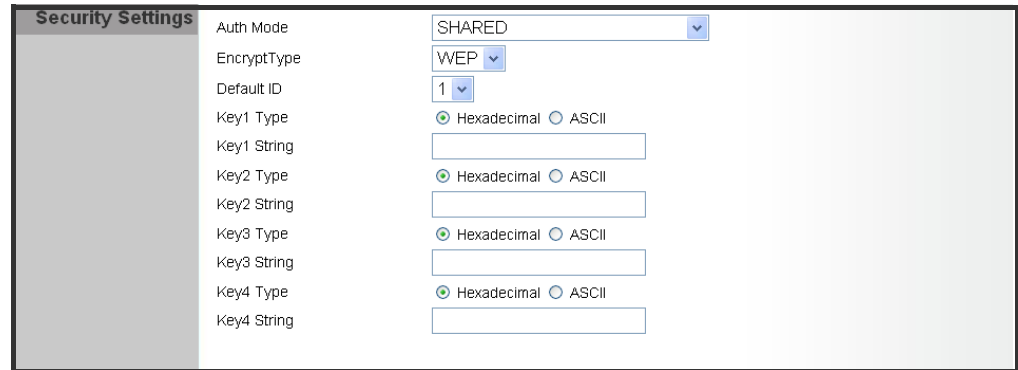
Security Settings

| | |
|---|---|
| Auth Mode | SHARED |
| EncryptType | WEP |
| Default ID | 1 |
| Key1 Type | Hexadecimal ASCII |
| Key1 String | |
| Key2 Type | Hexadecimal ASCII |
| Key2 String | |
| Key3 Type | Hexadecimal ASCII |
| Key3 String | |
| Key4 Type | Hexadecimal ASCII |
| Key4 String | |